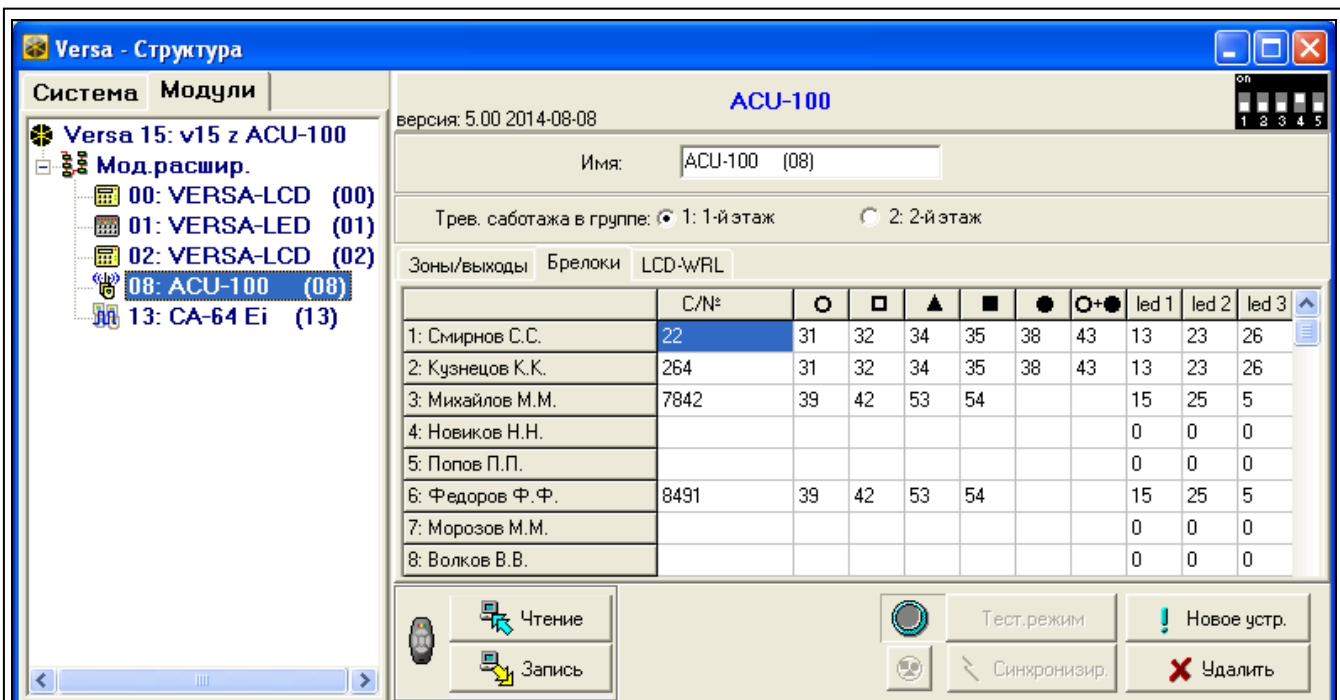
Versa - Структура

Система | Модули

Versa 15: v15 z ACU-100
Мод.расшир.
00: VERSA-LCD (00)
01: VERSA-LED (01)
02: VERSA-LCD (02)
08: ACU-100 (08)
13: CA-64 Ei (13)

версия: 5.00 2014-08-08
ACU-100
on 1 2 3 4 5

Имя: ACU-100 (08)

Трев. саботажа в группе: 1: 1-й этаж 2: 2-й этаж

Зоны/выходы | Брелоки | LCD-WRL

| | С/№ | ○ | □ | ▲ | ■ | ● | ○+● | led 1 | led 2 | led 3 |
|---|---|---|---|---|---|---|---|---|---|---|
| 1: Смирнов С.С. | 22 | 31 | 32 | 34 | 35 | 38 | 43 | 13 | 23 | 26 |
| 2: Кузнецов К.К. | 264 | 31 | 32 | 34 | 35 | 38 | 43 | 13 | 23 | 26 |
| 3: Михайлов М.М. | 7842 | 39 | 42 | 53 | 54 | | | 15 | 25 | 5 |
| 4: Новиков Н.Н. | | | | | | | | 0 | 0 | 0 |
| 5: Попов П.П. | | | | | | | | 0 | 0 | 0 |
| 6: Федоров Ф.Ф. | 8491 | 39 | 42 | 53 | 54 | | | 15 | 25 | 5 |
| 7: Морозов М.М. | | | | | | | | 0 | 0 | 0 |
| 8: Волков В.В. | | | | | | | | 0 | 0 | 0 |

Чтение
Запись
Тест.режим
Синхронизир.
Новое устр.
Удалить